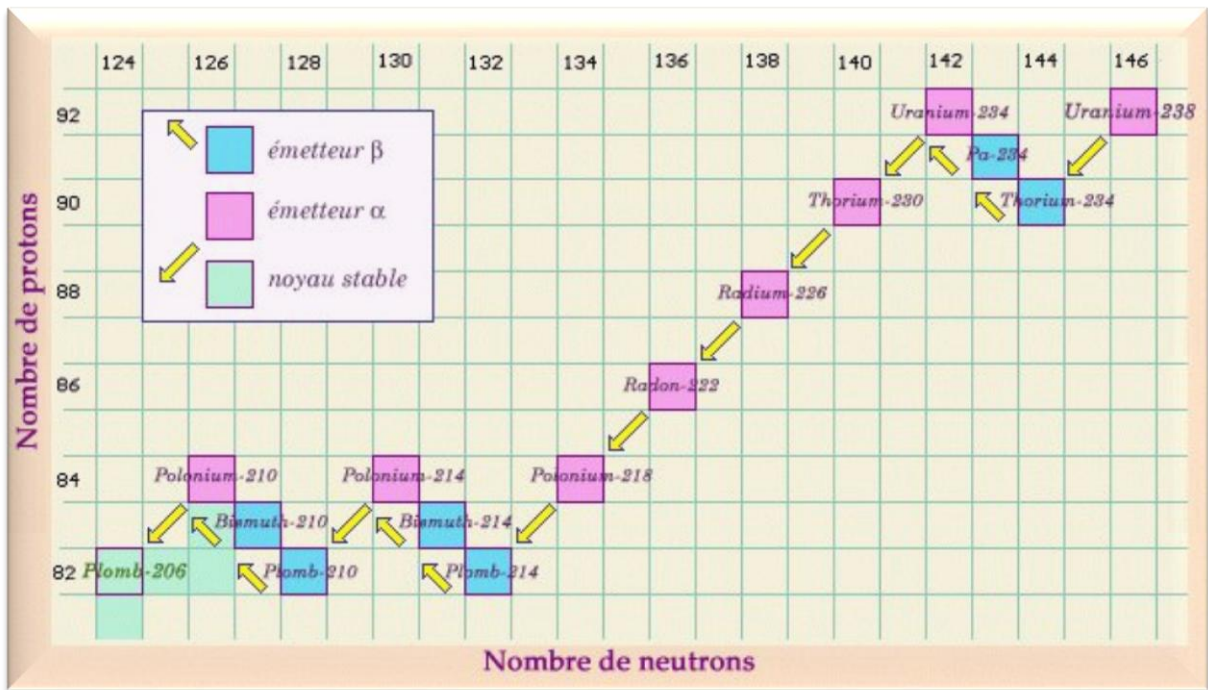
124 126 128 130 132 134 136 138 140 142 144 146

92
90
88
86
84
82

Nombre de protons

émetteur β
émetteur α
noyau stable

Uranium-234
Uranium-238
Pa-234
Thorium-230
Thorium-234
Radium-226
Radon-222
Polonium-210
Polonium-214
Polonium-218
Bismuth-210
Bismuth-214
Plomb-206
Plomb-210
Plomb-214

Nombre de neutrons